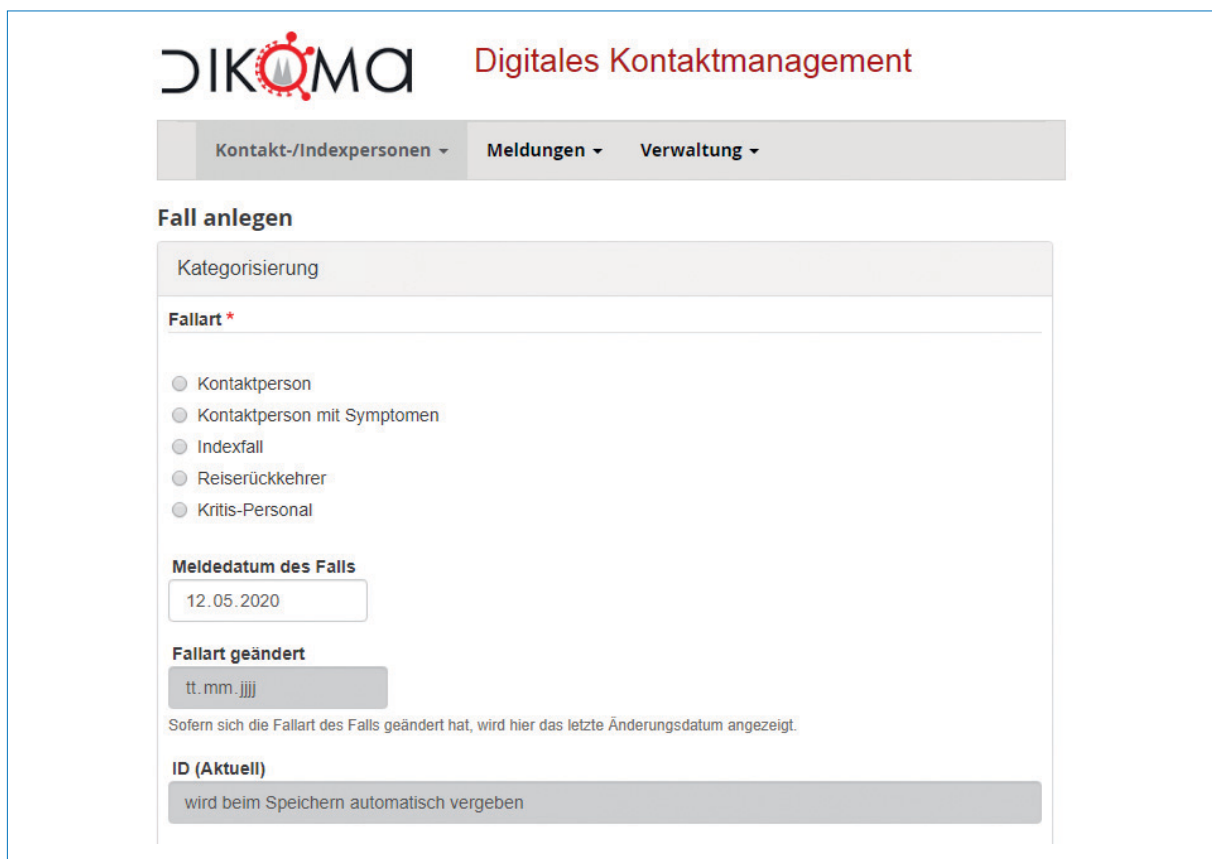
DIKOMA

Digitales Kontaktmanagement

Kontakt-/Indexpersonen ▾ Meldungen ▾ Verwaltung ▾

Fall anlegen

Kategorisierung

Fallart *

Kontaktperson
Kontaktperson mit Symptomen
Indexfall
Reiserückkehrer
Kritis-Personal

Meldedatum des Falls
12.05.2020

Fallart geändert
tt.mm.jjjj
Sofern sich die Fallart des Falls geändert hat, wird hier das letzte Änderungsdatum angezeigt.

ID (Aktuell)
wird beim Speichern automatisch vergeben